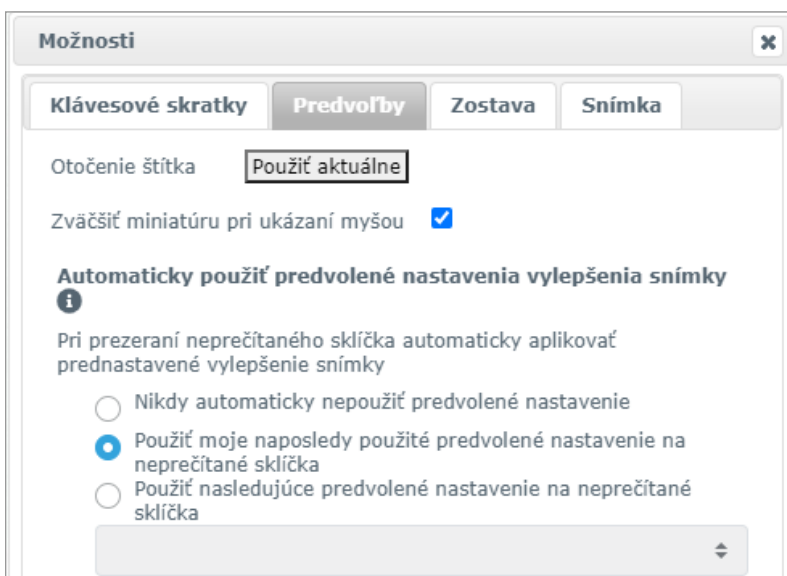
Možnosti

Klávesové skratky | Predvoľby | Zostava | Snímka

Otočenie štítka Použiť aktuálne

Zväčšiť miniatúru pri ukázaní myšou

Automaticky použiť predvolené nastavenia vylepšenia snímky

Pri prezeraní neprečítaného sklíčka automaticky aplikovať prednastavené vylepšenie snímky

Nikdy automaticky nepoužiť predvolené nastavenie

Použiť moje naposledy použité predvolené nastavenie na neprečítané sklíčka

Použiť nasledujúce predvolené nastavenie na neprečítané sklíčka